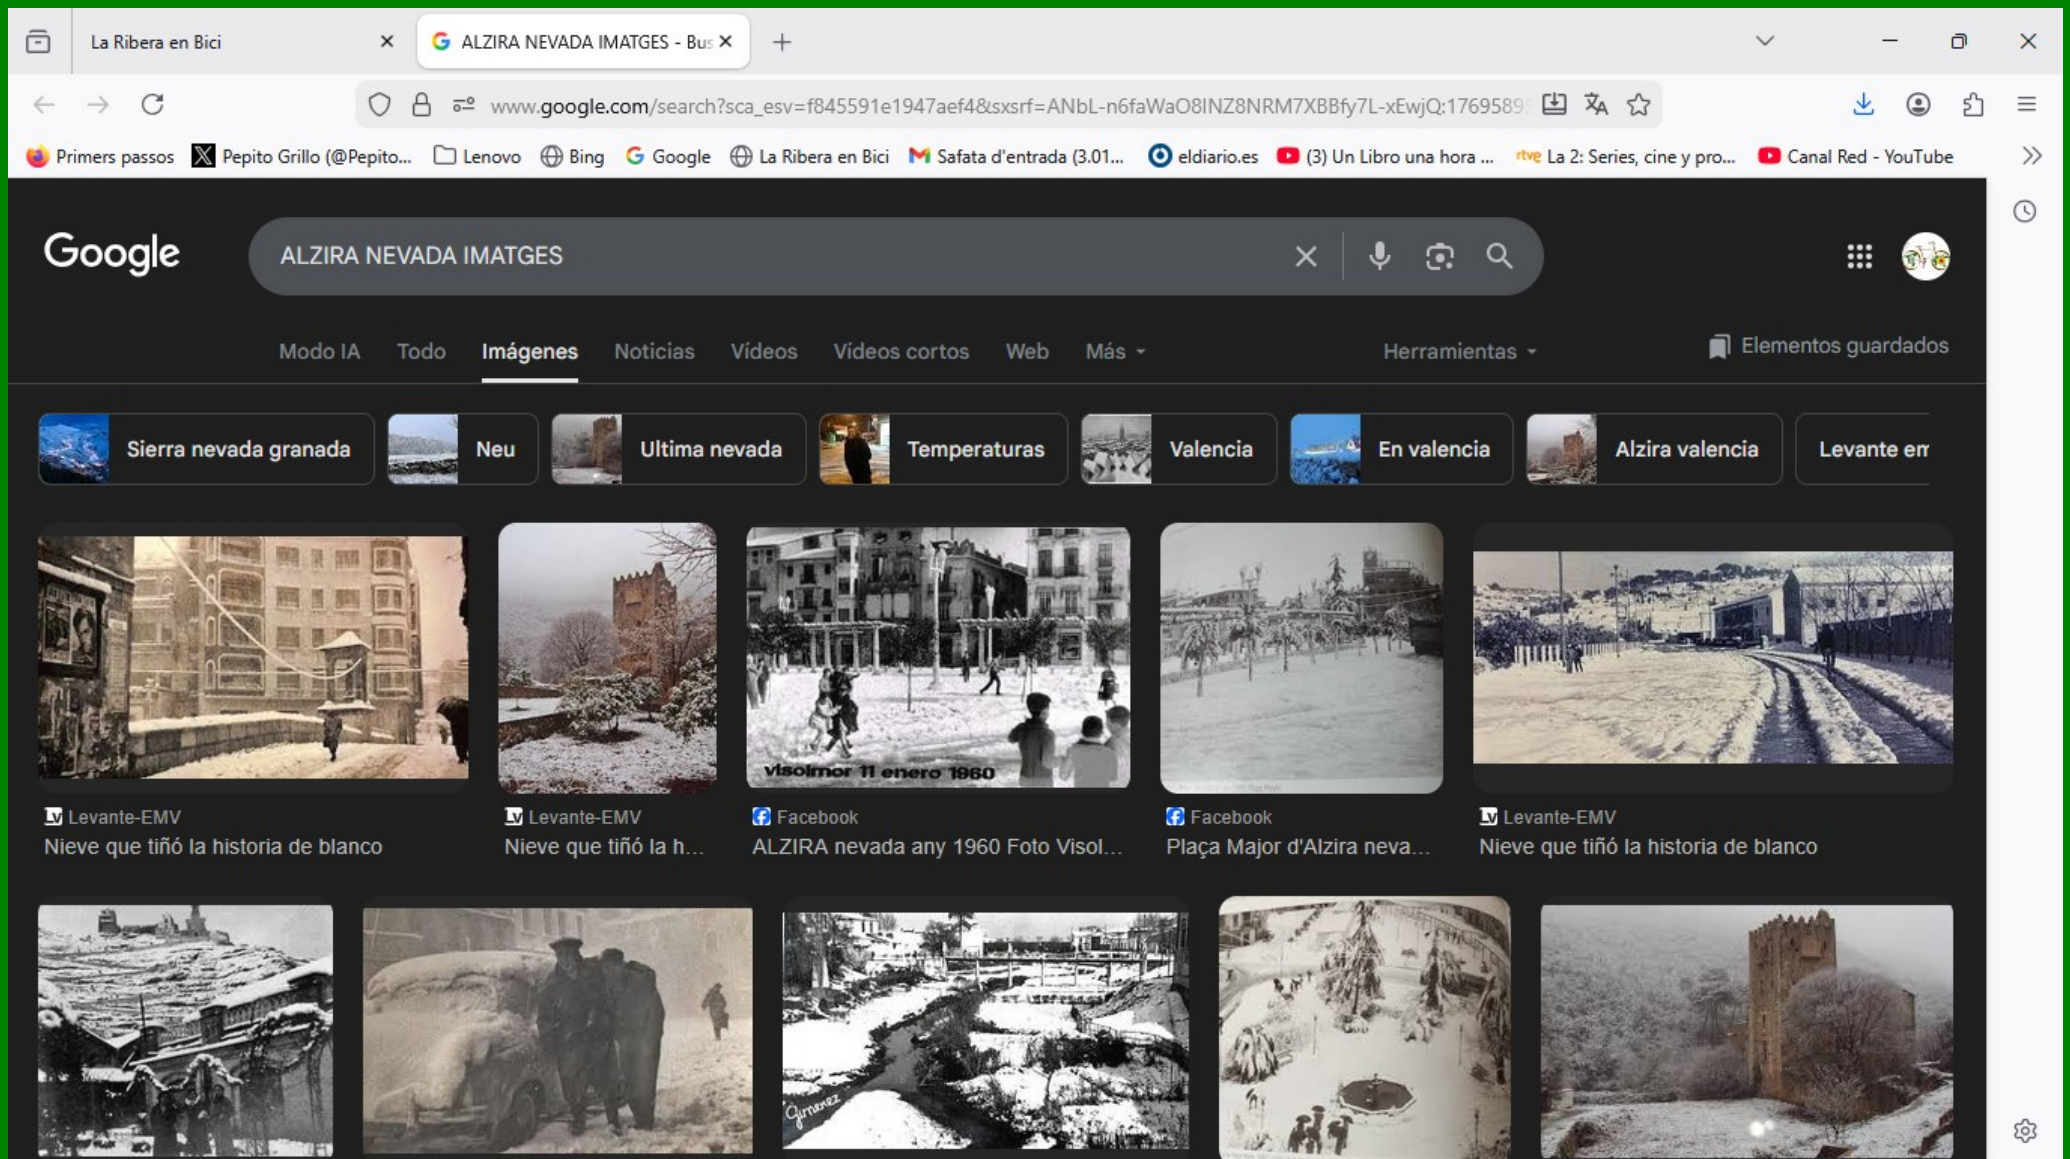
La Ribera en Bici
ALZIRA NEVADA IMATGES - Bus
www.google.com/search?sca_esv=f845591e1947aef4&sxsrf=ANbL-n6faWaO8INZ8NRM7XBBfy7L-xEwjQ:176958
Primers passos
Pepito Grillo (@Pepito...
Lenovo
Bing
Google
La Ribera en Bici
Safata d'entrada (3.01...
eldiario.es
(3) Un Libro una hora ...
La 2: Series, cine y pro...
Canal Red - YouTube

Google
ALZIRA NEVADA IMATGES

Modo IA
Todo
Imágenes
Noticias
Vídeos
Vídeos cortos
Web
Más
Herramientas
Elementos guardados

Sierra nevada granada
Neu
Ultima nevada
Temperaturas
Valencia
En valencia
Alzira valencia
Levante em

visolmor 11 enero 1960

Levante-EMV
Nieve que tiñó la historia de blanco
Levante-EMV
Nieve que tiñó la h...
Facebook
ALZIRA nevada any 1960 Foto Visol...
Facebook
Plaça Major d'Alzira neva...
Levante-EMV
Nieve que tiñó la historia de blanco

Gimenez